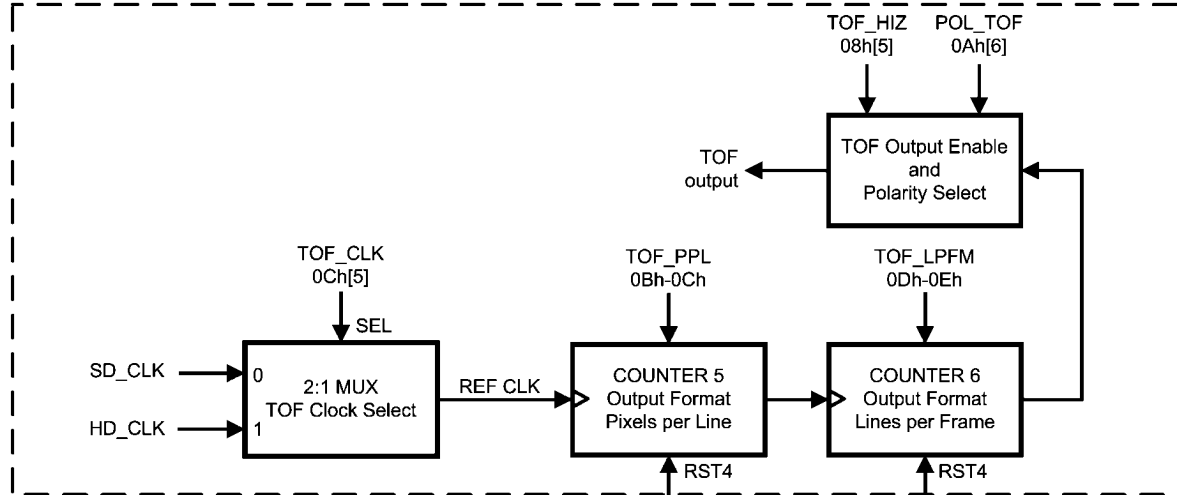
TOF_HIZ
08h[5]

POL_TOF
0Ah[6]

TOF output

TOF Output Enable and Polarity Select

TOF_CLK
0Ch[5]

SEL

TOF_PPL
0Bh-0Ch

TOF_LPFM
0Dh-0Eh

SD_CLK

HD_CLK

0

1

2:1 MUX
TOF Clock Select

REF CLK

COUNTER 5
Output Format
Pixels per Line

COUNTER 6
Output Format
Lines per Frame

RST4

RST4